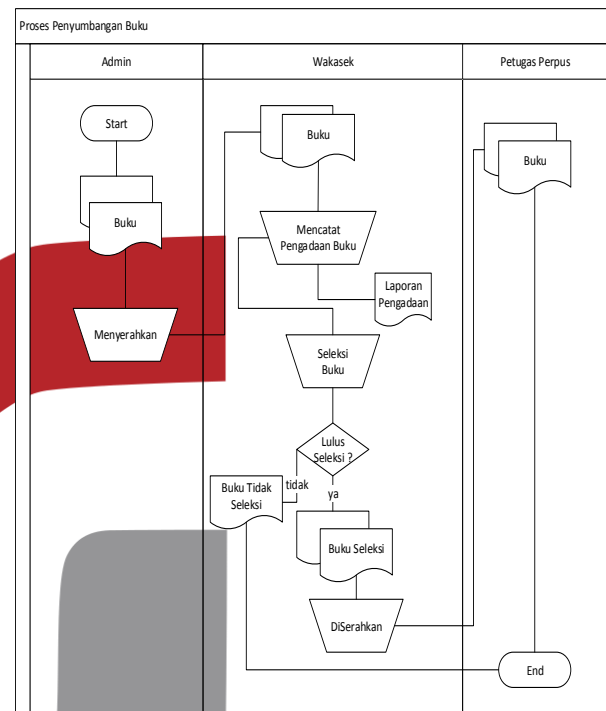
Proses Penyumbangan Buku

Admin

Wakasek

Petugas Perpus

Start

Buku

Menyerahkan

Buku

Mencatat Pengadaan Buku

Laporan Pengadaan

Seleksi Buku

Lulus Seleksi ?

tidak

ya

Buku Tidak Seleksi

Buku Seleksi

DiSerahkan

Buku

End